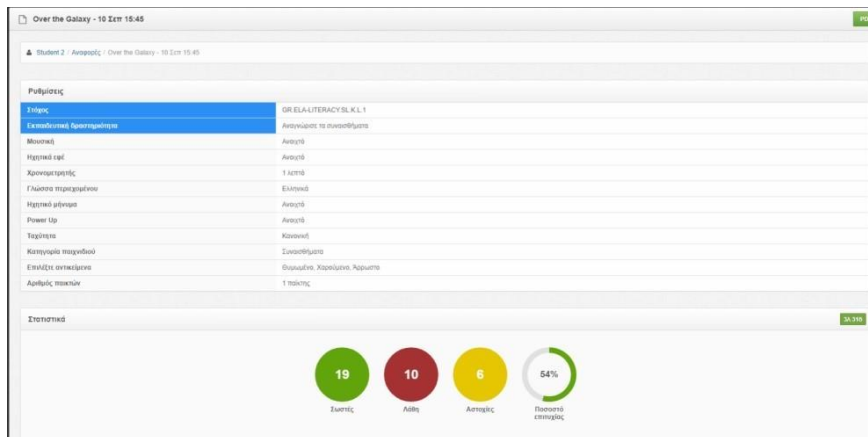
Over the Galaxy - 10 Σεπ 15:45

Student 2 / Αναφορές / Over the Galaxy - 10 Σεπ 15:45

Ρυθμίσεις

| | |
|---|---|
| Στόχος | GR.ELA-LITERACY.SL.K.L.1 |
| Εκπαιδευτική δραστηριότητα | Αναγνώριση τα συναισθήματα |
| Μουσική | Ανοιχτό |
| Ηχητικά εφέ | Ανοιχτό |
| Χρονομετρητής | 1 λεπτό |
| Γλώσσα περιεχομένου | Ελληνικά |
| Ηχητικό μήνυμα | Ανοιχτό |
| Power Up | Ανοιχτό |
| Ταχύτητα | Κανονική |
| Κατηγορία παιχνιδιού | Συναισθήματα |
| Επιλέξτε αντικείμενα | Θυμωμένο, Χαρούμενο, Άρρωστο |
| Αριθμός παικτών | 1 παίκτης |

Στατιστικά

19
Σωστές

10
Λάθη

6
Αστοχίες

54%
Ποσοστό επιτυχίας